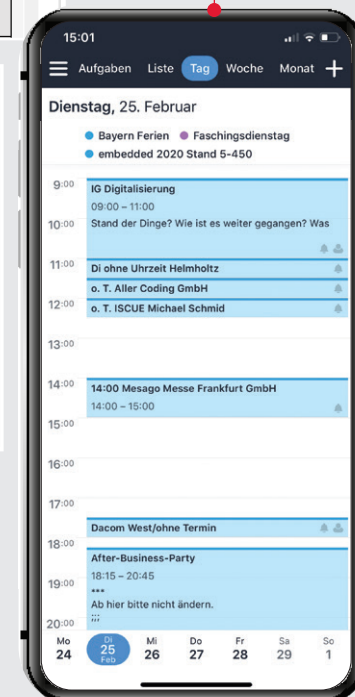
15:01

Aufgaben Liste Tag Woche Monat +

Dienstag, 25. Februar

Bayern Ferien Faschingsdienstag
embedded 2020 Stand 5-450

9:00
IG Digitalisierung
09:00 – 11:00
10:00
Stand der Dinge? Wie ist es weiter gegangen? Was

11:00
Di ohne Uhrzeit Helmholtz
o. T. Aller Coding GmbH
12:00
o. T. ISCUE Michael Schmid

13:00

14:00
14:00 Mesago Messe Frankfurt GmbH
14:00 – 15:00
15:00

16:00

17:00
Dacom West/ohne Termin
18:00
After-Business-Party
18:15 – 20:45
19:00
***
Ab hier bitte nicht ändern.
20:00
;;;

Mo 24
Di 25 Feb
Mi 26
Do 27
Fr 28
Sa 29
So 1